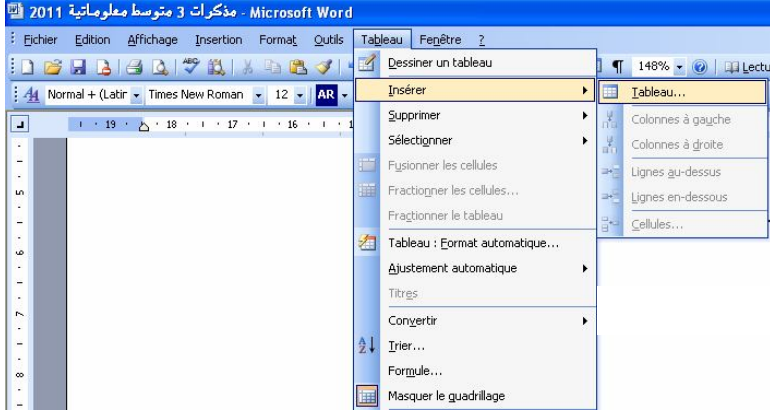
مذكرات 3 متوسط معلوماتية 2011 - Microsoft Word

Fichier Edition Affichage Insertion Format Outils Tableau Fenêtre ?

148% Lectu

Normal + (Latin Times New Roman 12 AR

19 18 17 16

5
6
7
8

Dessiner un tableau
Insérer
Supprimer
Sélectionner
Fusionner les cellules
Fractionner les cellules...
Fractionner le tableau
Tableau : Format automatique...
Ajustement automatique
Titres
Convertir
Trier...
Formule...
Masquer le quadrillage

Tableau...
Colonnes à gauche
Colonnes à droite
Lignes au-dessus
Lignes en-dessous
Cellules...